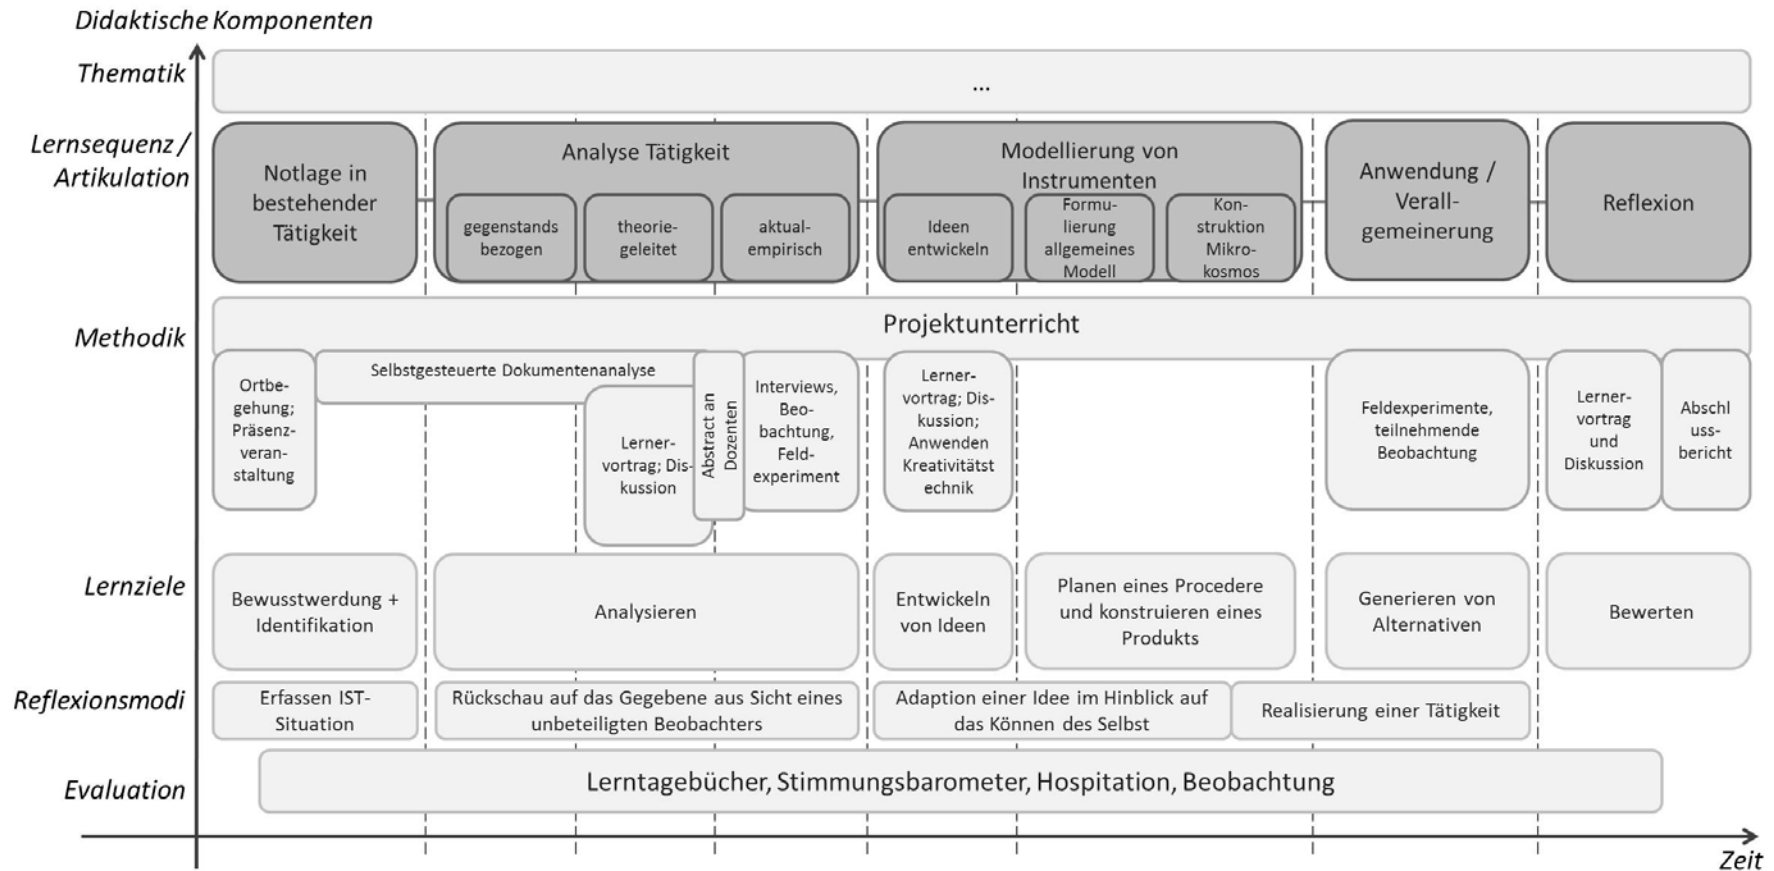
Didaktische Komponenten

Thematik

...

Lernsequenz / Artikulation

Notlage in bestehender Tätigkeit

Analyse Tätigkeit

gegenstandsbezogen

theoriegeleitet

aktualempirisch

Modellierung von Instrumenten

Ideen entwickeln

Formulierung allgemeines Modell

Konstruktion Mikrokosmos

Anwendung / Verallgemeinerung

Reflexion

Methodik

Projektunterricht

Ortbegehung; Präsenzveranstaltung

Selbstgesteuerte Dokumentenanalyse

Lernervortrag; Diskussion

Abstract an Dozenten

Interviews, Beobachtung, Feldexperiment

Lernervortrag; Diskussion; Anwenden Kreativitätstechnik

Feldexperimente, teilnehmende Beobachtung

Lernervortrag und Diskussion

Abschlussbericht

Lernziele

Bewusstwerdung + Identifikation

Analysieren

Entwickeln von Ideen

Planen eines Procedere und konstruieren eines Produkts

Generieren von Alternativen

Bewerten

Reflexionsmodi

Erfassen IST-Situation

Rückschau auf das Gegebene aus Sicht eines unbeteiligten Beobachters

Adaption einer Idee im Hinblick auf das Können des Selbst

Realisierung einer Tätigkeit

Evaluation

Lerntagebücher, Stimmungsbarometer, Hospitation, Beobachtung

Zeit